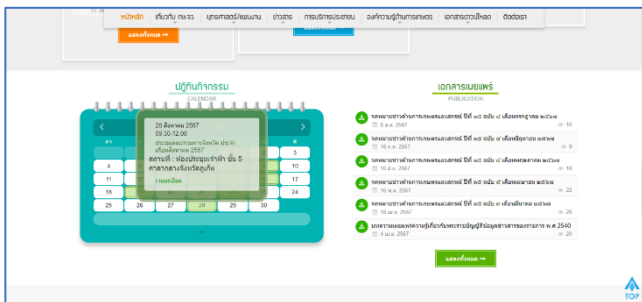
หน้าหลัก | เกี่ยวกับ กมจ. | บุคลากรสตร์/แผนงาน | ข่าวสาร | การบริการประชาชน | องค์ความรู้ด้านการเกษตร | เอกสารดาวน์โหลด | ติดต่อเรา

แสดงทั้งหมด →

ปฏิทินกิจกรรม
CALENDAR

20 สิงหาคม 2567
09.30-12.00
ประชุมคณะกรรมการจังหวัด (ประจำ) เดือนสิงหาคม 2567
สถานที่ : ห้องประชุมเจ้าฟ้า ชั้น 5 ศาลากลางจังหวัดภูเก็ต
รายละเอียด

3
10
17
24
25 26 27 28 29 30

เอกสารเผยแพร่
PUBLICATION

รายงานราคาสินค้าเกษตรและเอกสารสถิติ ปีที่ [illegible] เดือนกรกฎาคม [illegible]
8 ส.ค. 2567 10

รายงานราคาสินค้าเกษตรและเอกสารสถิติ ปีที่ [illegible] เดือนมิถุนายน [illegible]
16 ก.ค. 2567 9

รายงานราคาสินค้าเกษตรและเอกสารสถิติ ปีที่ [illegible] เดือนพฤษภาคม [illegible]
10 มิ.ย. 2567 16

รายงานราคาสินค้าเกษตรและเอกสารสถิติ ปีที่ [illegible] เดือนเมษายน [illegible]
10 พ.ค. 2567 22

รายงานราคาสินค้าเกษตรและเอกสารสถิติ ปีที่ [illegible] เดือนมีนาคม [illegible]
18 เม.ย. 2567 28

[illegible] พ.ศ. 2540
4 เม.ย. 2567 26

แสดงทั้งหมด →

TOP